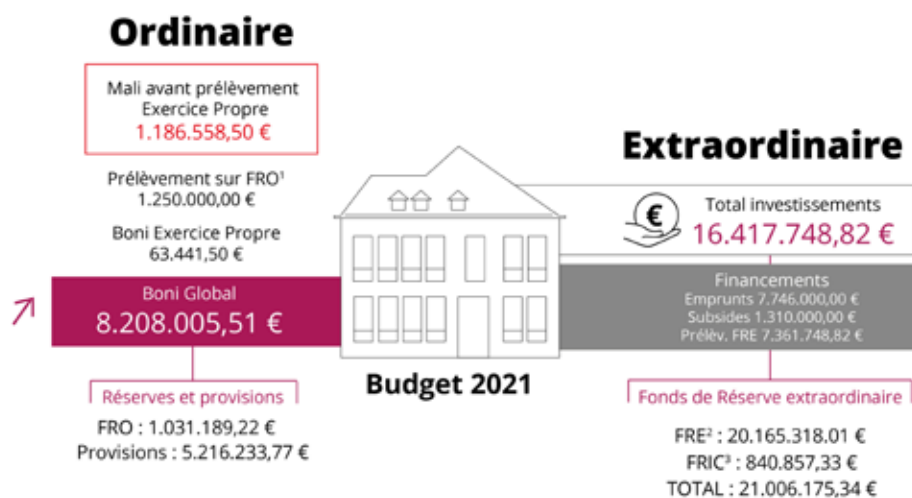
Ordinaire

Mali avant prélèvement Exercice Propre
1.186.558,50 €

Prélèvement sur FRO¹
1.250.000,00 €

Boni Exercice Propre
63.441,50 €

Boni Global
8.208.005,51 €

Réserves et provisions

FRO : 1.031.189,22 €
Provisions : 5.216.233,77 €

Budget 2021

Extraordinaire

€

Total investissements
16.417.748,82 €

Financements
Emprunts 7.746.000,00 €
Subsides 1.310.000,00 €
Prélèv. FRE 7.361.748,82 €

Fonds de Réserve extraordinaire

FRE² : 20.165.318.01 €
FRIC³ : 840.857,33 €
TOTAL : 21.006.175,34 €